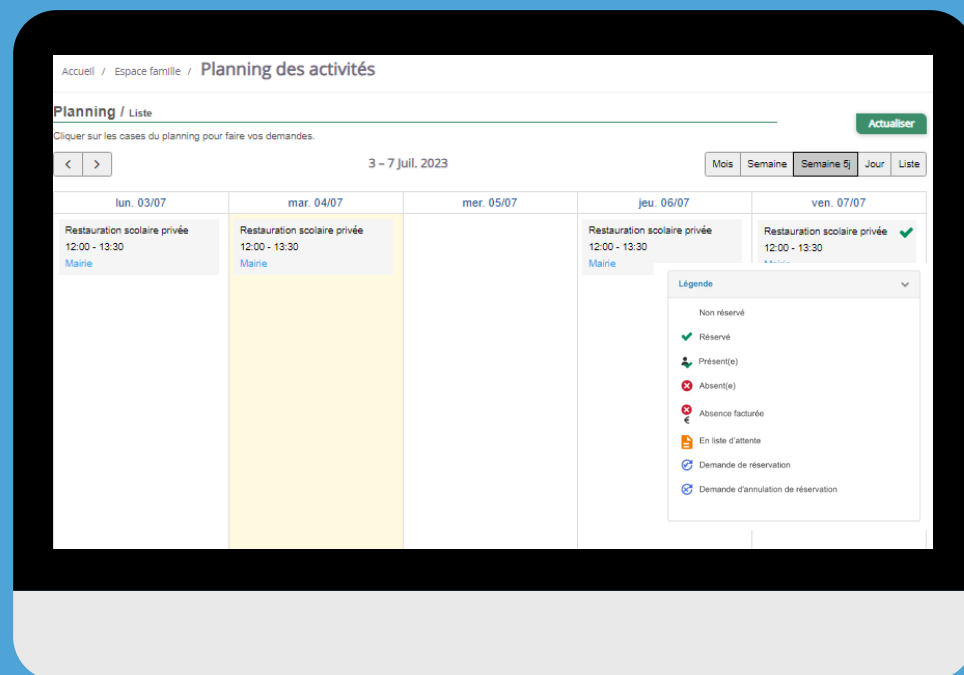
Accueil / Espace famille / Planning des activités

Planning / Liste

Actualiser

Cliquer sur les cases du planning pour faire vos demandes.

< >

3 – 7 juil. 2023

Mois | Semaine | Semaine 5j | Jour | Liste

| lun. 03/07 | mar. 04/07 | mer. 05/07 | jeu. 06/07 | ven. 07/07 |
|---|---|---|---|---|
| Restauration scolaire privée 12:00 - 13:30 Mairie | Restauration scolaire privée 12:00 - 13:30 Mairie | | Restauration scolaire privée 12:00 - 13:30 Mairie | Restauration scolaire privée 12:00 - 13:30 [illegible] |

Légende

Non réservé

Réservé

Présent(e)

Absent(e)

Absence facturée

En liste d'attente

Demande de réservation

Demande d'annulation de réservation